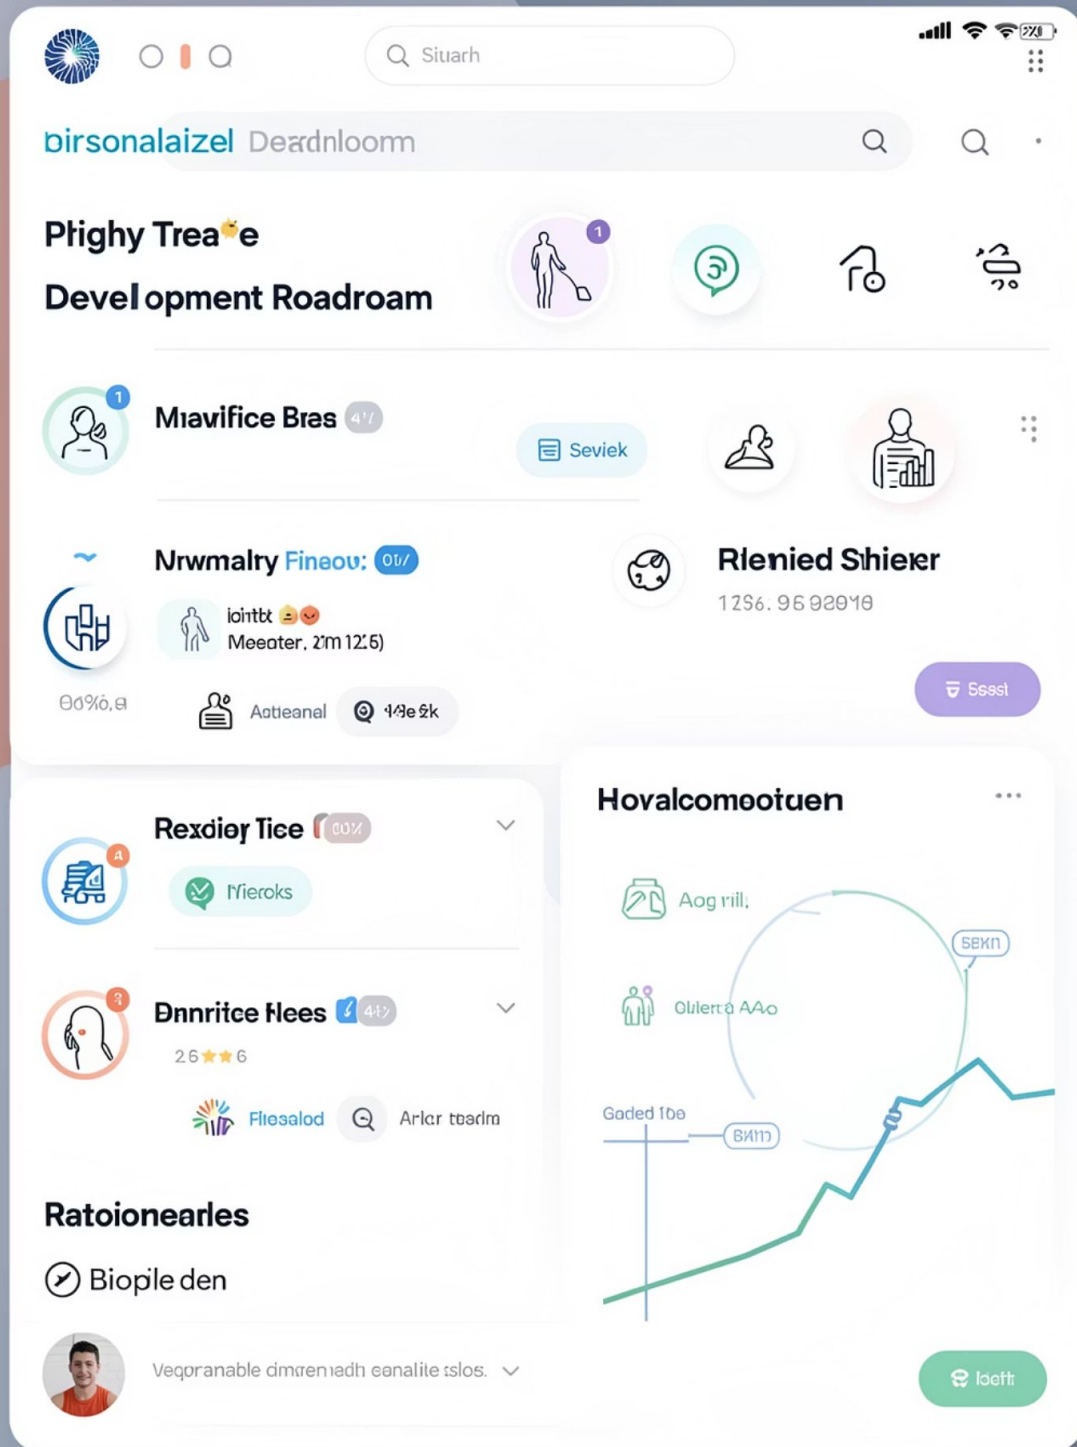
Siuarh

birsonalaizel Deadnloom

Plighy Trea e
Devel opment Roadroam

1

Miavifice Bras 4/

Seviek

1

Nrwmalry Fineou: 0t/

ioitbt
Meeater, 2m 12.5)

00%,e

Aotieanal

1/e 5k

Rlenied Shieer
1256. 96 92010

Sssst

Rexdiey Tice 00%

4

Nieroks

Dnnrice Nees 4/

3

2.6 6

Flesalod

Arlor tearlm

Ratoionearles

Biople den

Veqoranable dmrenadh eanalite tslos.

Hovalcomootuen

Aog nill.

Olllerta AAo

Gaded lbe

SEKN

BNI

loeth